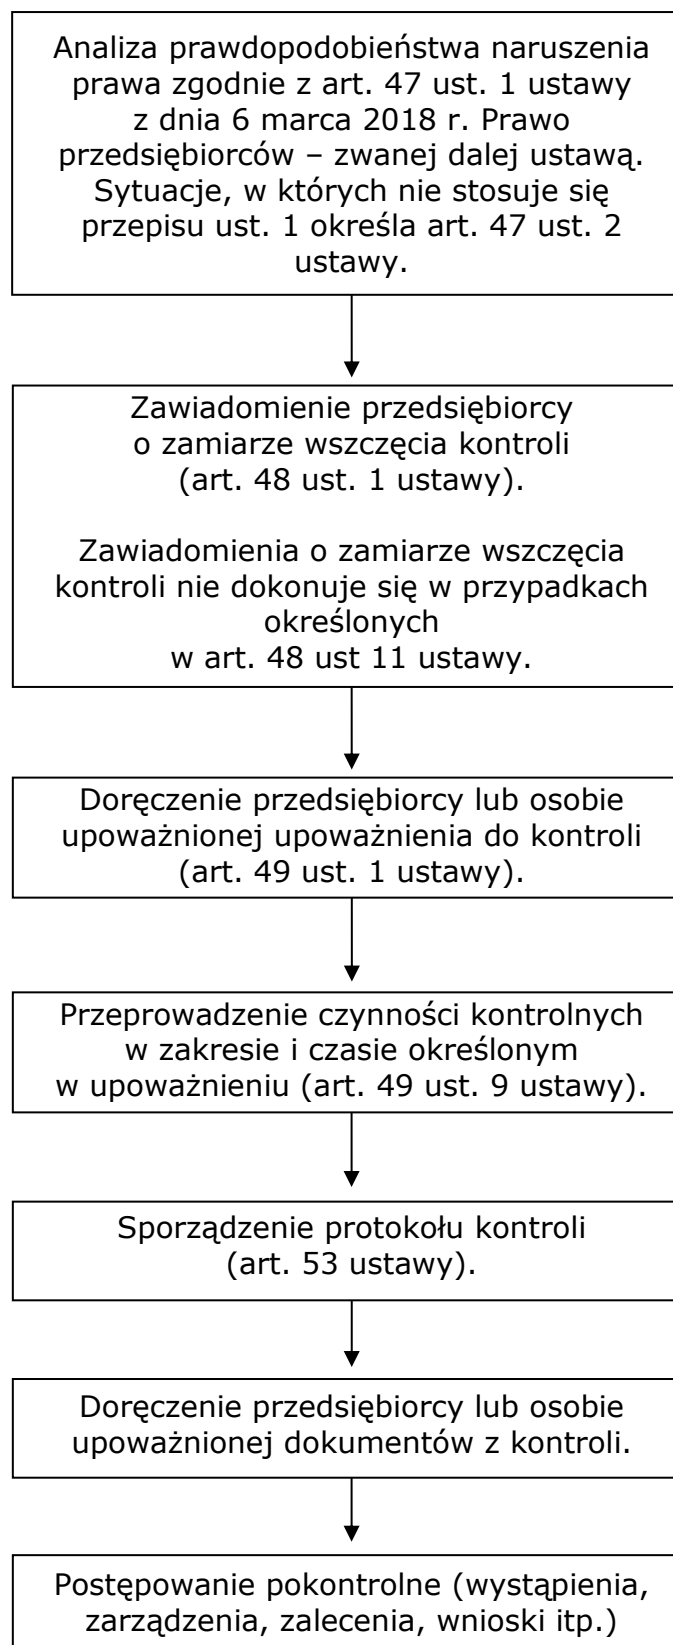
Analiza prawdopodobieństwa naruszenia prawa zgodnie z art. 47 ust. 1 ustawy z dnia 6 marca 2018 r. Prawo przedsiębiorców – zwanej dalej ustawą. Sytuacje, w których nie stosuje się przepisu ust. 1 określa art. 47 ust. 2 ustawy.

Zawiadomienie przedsiębiorcy o zamiarze wszczęcia kontroli (art. 48 ust. 1 ustawy).

Zawiadomienia o zamiarze wszczęcia kontroli nie dokonuje się w przypadkach określonych w art. 48 ust 11 ustawy.

Doręczenie przedsiębiorcy lub osobie upoważnionej upoważnienia do kontroli (art. 49 ust. 1 ustawy).

Przeprowadzenie czynności kontrolnych w zakresie i czasie określonym w upoważnieniu (art. 49 ust. 9 ustawy).

Sporządzenie protokołu kontroli (art. 53 ustawy).

Doręczenie przedsiębiorcy lub osobie upoważnionej dokumentów z kontroli.

Postępowanie pokontrolne (wystąpienia, zarządzenia, zalecenia, wnioski itp.)